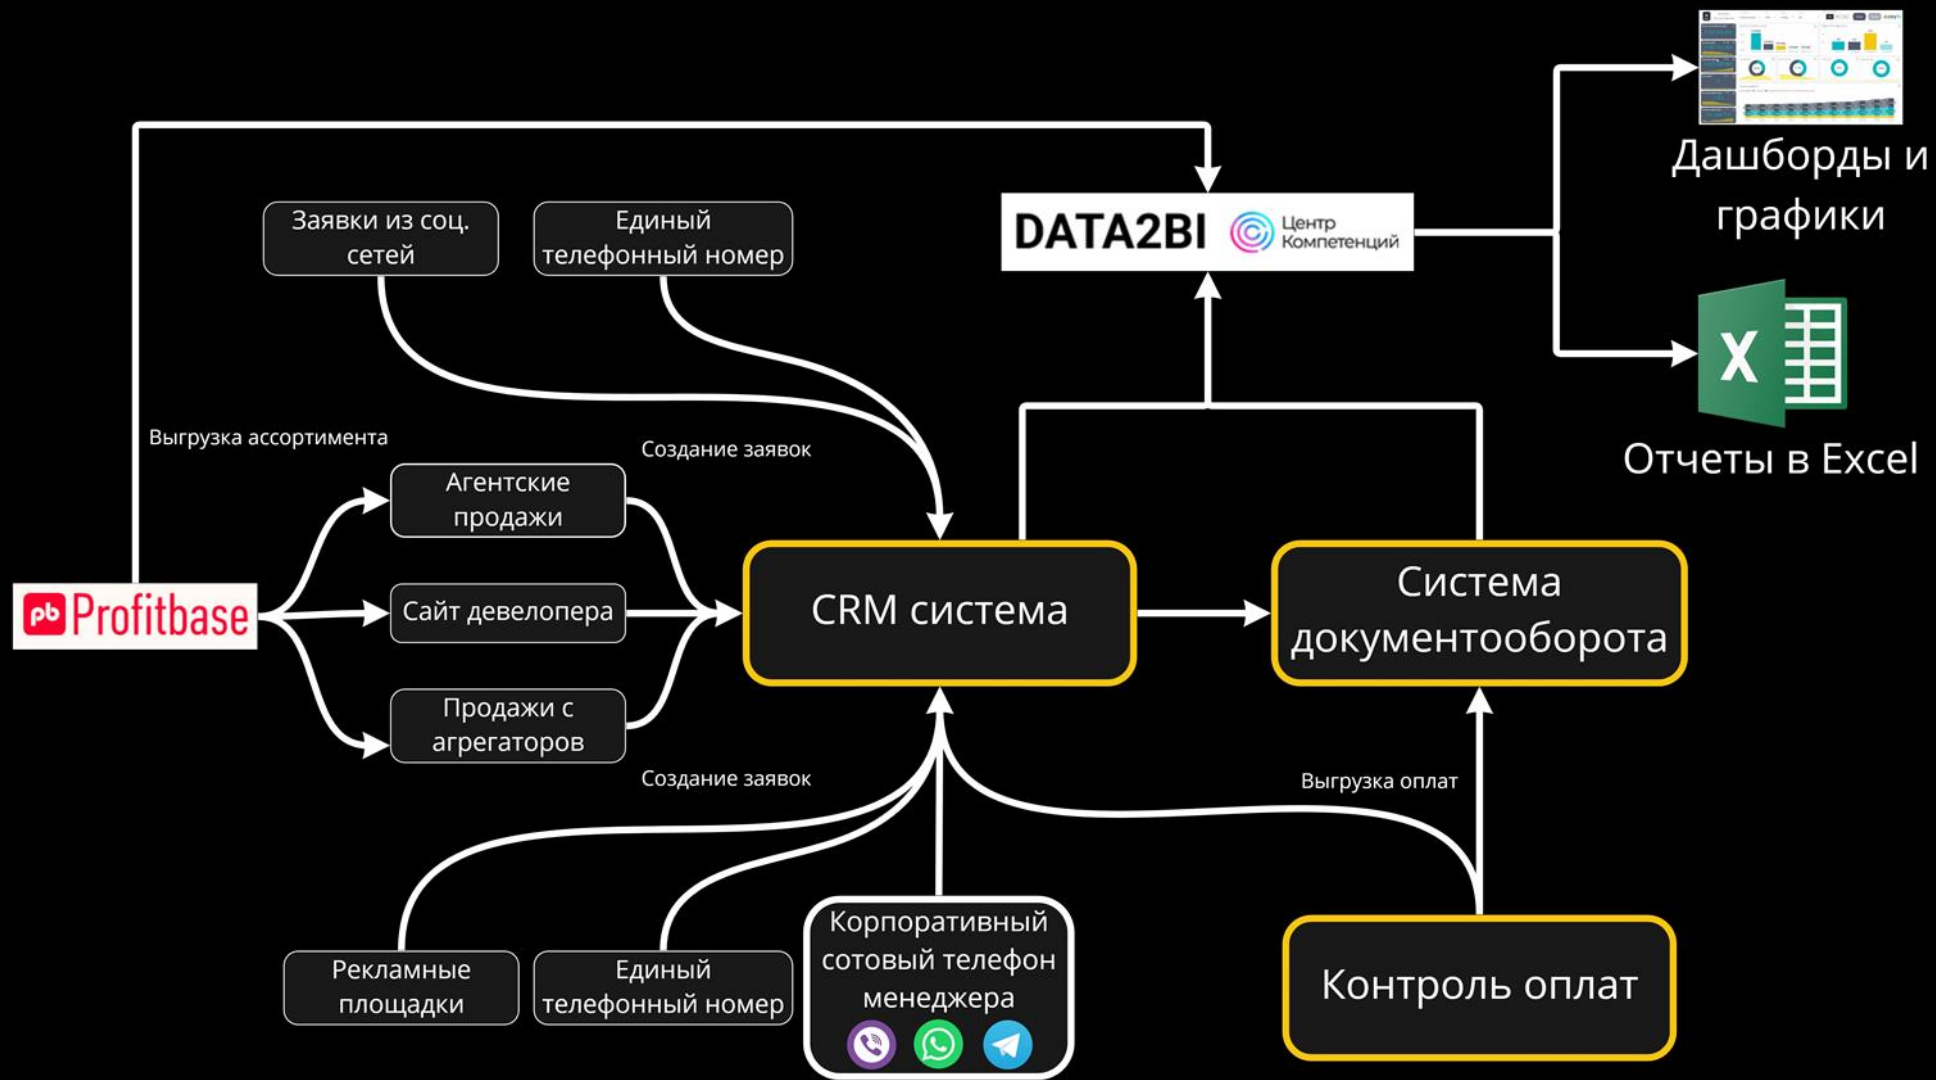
Дашборды и графики

Заявки из соц. сетей

Единый телефонный номер

DATA2BI

Центр Компетенций

Отчеты в Excel

Выгрузка ассортимента

Создание заявок

Агентские продажи

pb Profitbase

Сайт девелопера

CRM система

Система документооборота

Продажи с агрегаторов

Создание заявок

Выгрузка оплат

Рекламные площадки

Единый телефонный номер

Корпоративный сотовый телефон менеджера

Контроль оплат